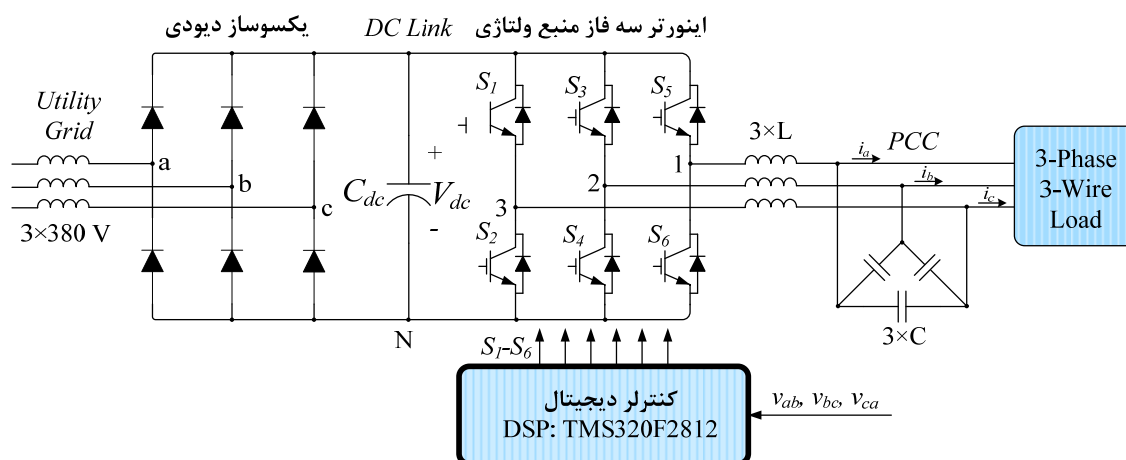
یکسوساز دیودی

DC Link

اینورتر سه فاز منبع ولتاژی

Utility Grid

a

b

c

3×380 V

$C_{dc}$

+

$V_{dc}$

-

N

$S_1$

$S_3$

$S_5$

$S_2$

$S_4$

$S_6$

1

2

3

3×L

PCC

$i_a$

$i_b$

$i_c$

3-Phase 3-Wire Load

3×C

$S_1$-$S_6$

کنترلر دیجیتال
DSP: TMS320F2812

$v_{ab}$, $v_{bc}$, $v_{ca}$